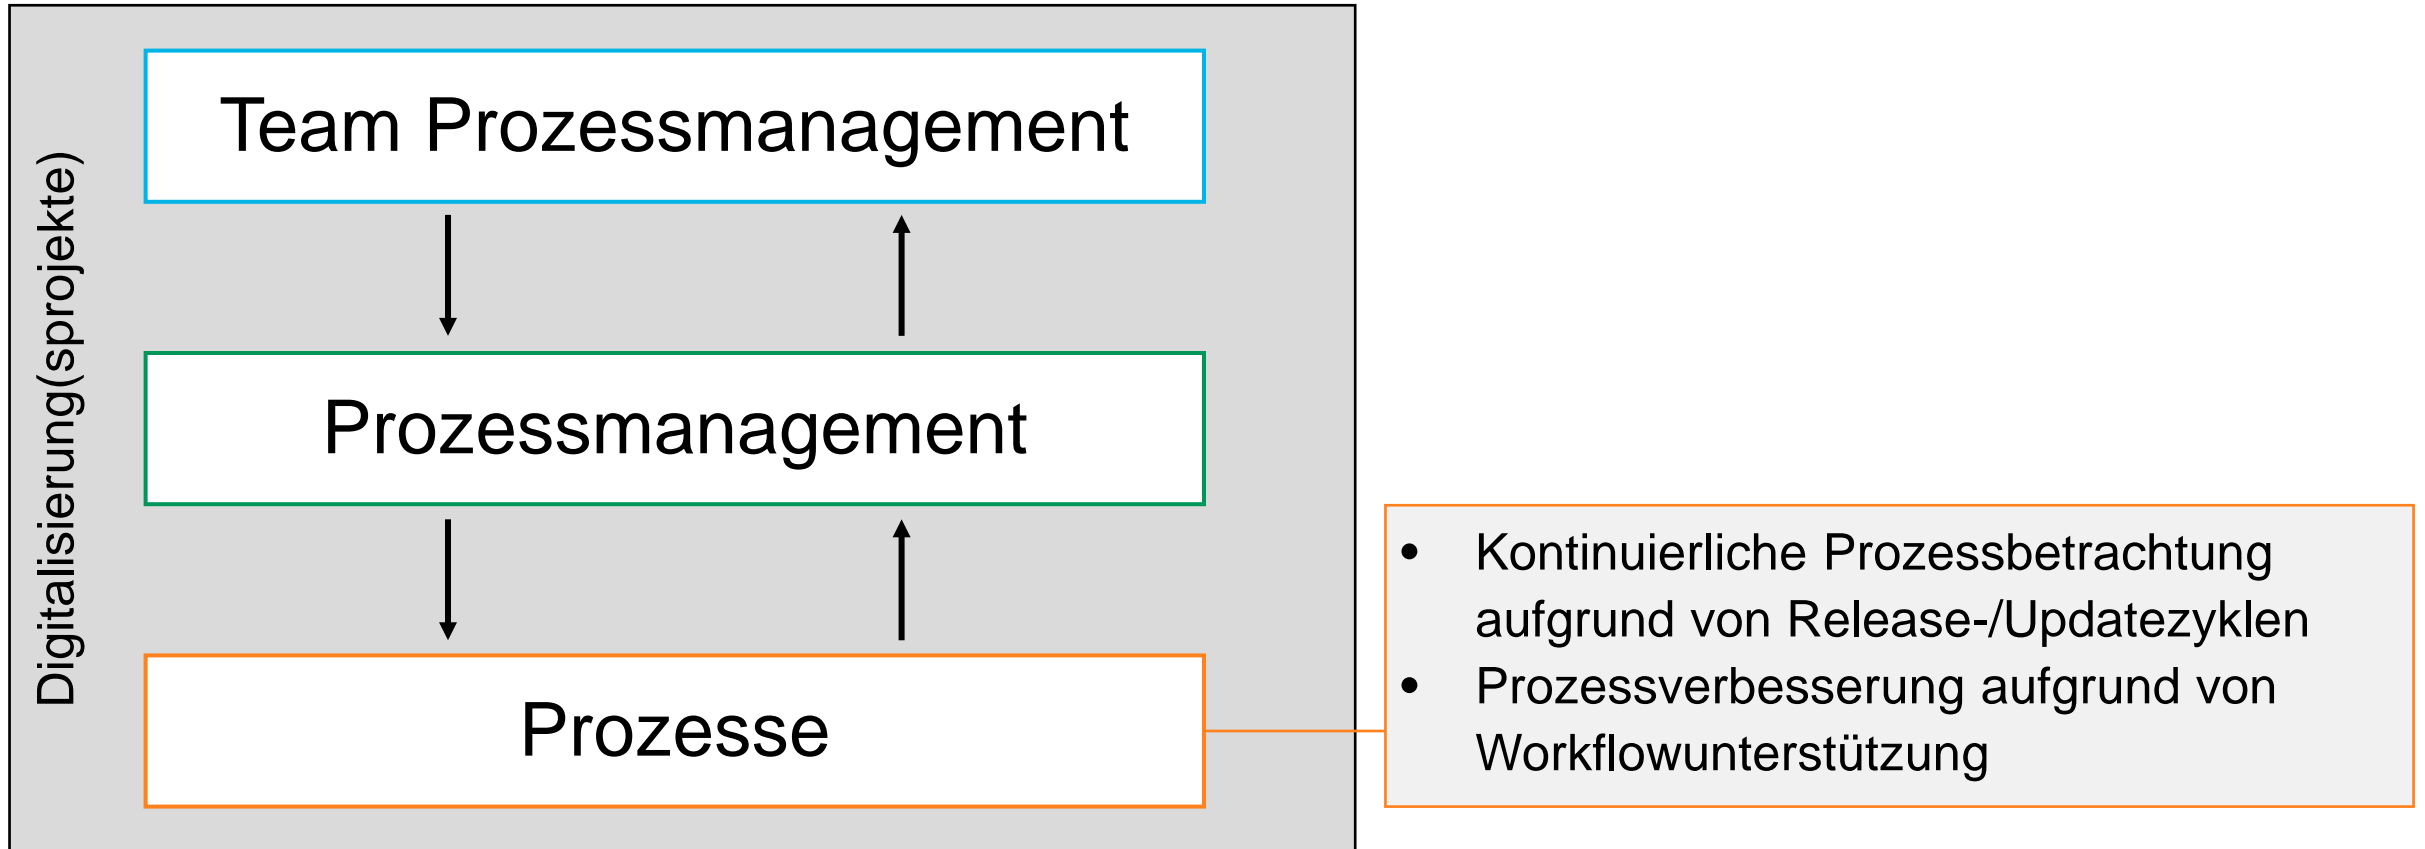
Digitalisierung(sprojekte)

Team Prozessmanagement

Prozessmanagement

Prozesse

- Kontinuierliche Prozessbetrachtung aufgrund von Release-/Updatezyklen
- Prozessverbesserung aufgrund von Workflowunterstützung